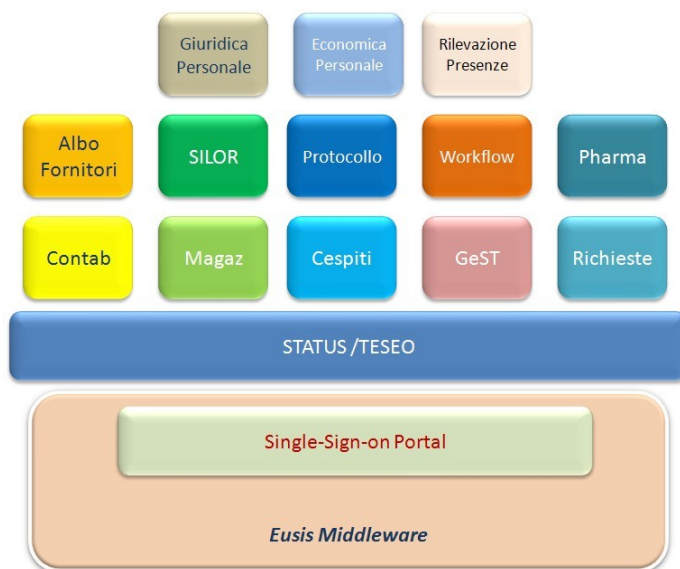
Giuridica Personale

Economica Personale

Rilevazione Presenze

Albo Fornitori

SILOR

Protocollo

Workflow

Pharma

Contab

Magaz

Cespiti

GeST

Richieste

STATUS /TESEO

Single-Sign-on Portal

Eusis Middleware